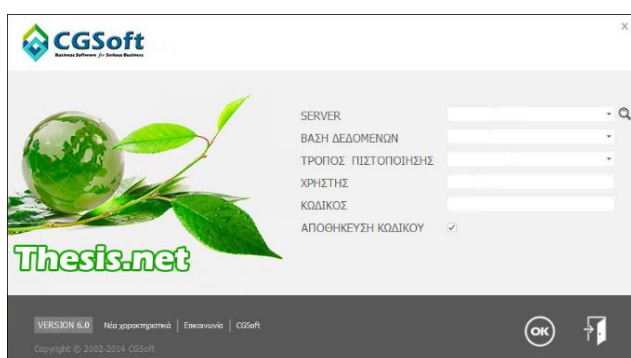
CGSoft
Business Software for Serious Business

x

SERVER
ΒΑΣΗ ΔΕΔΟΜΕΝΩΝ
ΤΡΟΠΟΣ ΠΙΣΤΟΠΟΙΗΣΗΣ
ΧΡΗΣΤΗΣ
ΚΩΔΙΚΟΣ
ΑΠΟΘΗΚΕΥΣΗ ΚΩΔΙΚΟΥ ✓

Thesis.net

VERSION 6.0 | Νέα χαρακτηριστικά | Επικοινωνία | CGSoft
Copyright © 2002-2014 CGSoft

OK